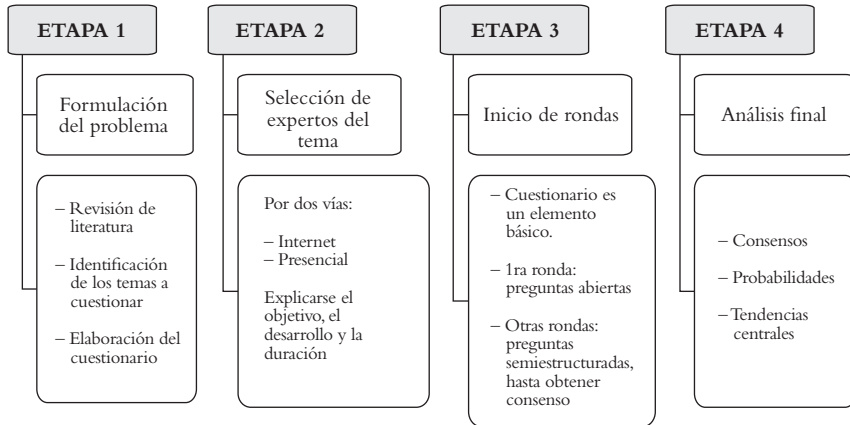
ETAPA 1

Formulación del problema

– Revisión de literatura

– Identificación de los temas a cuestionar

– Elaboración del cuestionario

ETAPA 2

Selección de expertos del tema

Por dos vías:

– Internet
– Presencial

Explicarse el objetivo, el desarrollo y la duración

ETAPA 3

Inicio de rondas

– Cuestionario es un elemento básico.

– 1ra ronda: preguntas abiertas

– Otras rondas: preguntas semiestructuradas, hasta obtener consenso

ETAPA 4

Análisis final

– Consensos

– Probabilidades

– Tendencias centrales